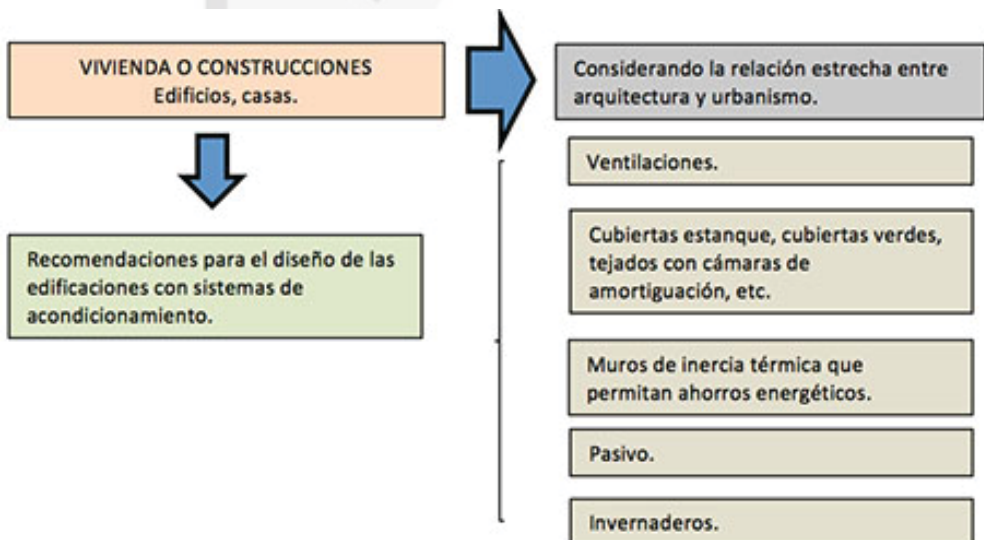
VIVIENDA O CONSTRUCCIONES
Edificios, casas.

Recomendaciones para el diseño de las edificaciones con sistemas de acondicionamiento.

Considerando la relación estrecha entre arquitectura y urbanismo.

Ventilaciones.

Cubiertas estanque, cubiertas verdes, tejados con cámaras de amortiguación, etc.

Muros de inercia térmica que permitan ahorros energéticos.

Pasivo.

Invernaderos.